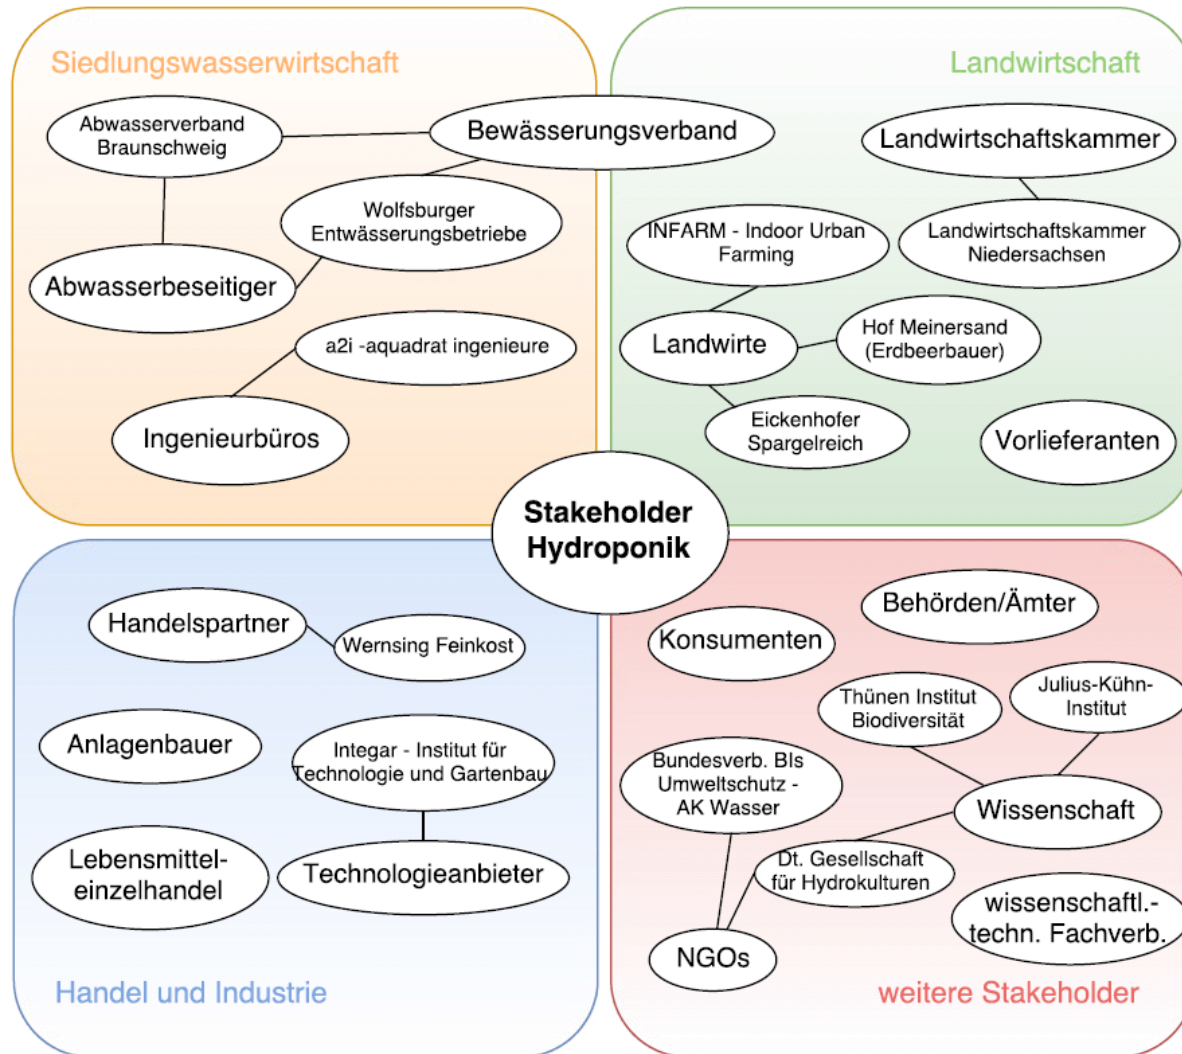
Siedlungswasserwirtschaft

Abwasserverband Braunschweig

Bewässerungsverband

Wolfsburger Entwässerungsbetriebe

Abwasserbeseitiger

a2i -aquadrat ingenieure

Ingenieurbüros

Landwirtschaft

Landwirtschaftskammer

INFARM - Indoor Urban Farming

Landwirtschaftskammer Niedersachsen

Landwirte

Hof Meinersand (Erdbeerbauer)

Eickenhofer Spargelreich

Vorlieferanten

Stakeholder Hydroponik

Handelspartner

Wernsing Feinkost

Anlagenbauer

Integar - Institut für Technologie und Gartenbau

Lebensmittel-einzelhandel

Technologieanbieter

Handel und Industrie

Behörden/Ämter

Konsumenten

Thünen Institut Biodiversität

Julius-Kühn-Institut

Bundesverb. BIs Umweltschutz - AK Wasser

Wissenschaft

Dt. Gesellschaft für Hydrokulturen

wissenschaftl.-techn. Fachverb.

NGOs

weitere Stakeholder